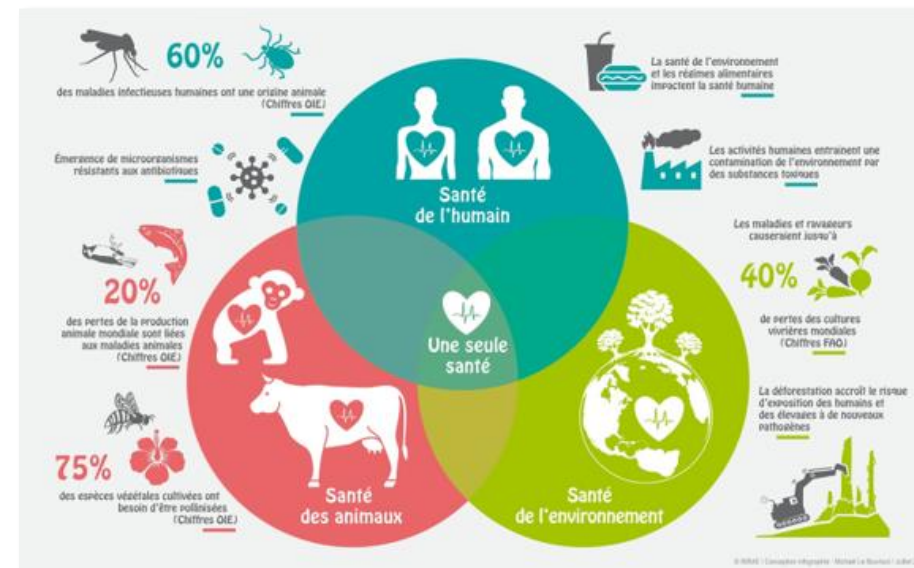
60%
des maladies infectieuses humaines ont une origine animale (Chiffres OIE)

Émergence de microorganismes résistants aux antibiotiques

20%
des pertes de la production animale mondiale sont liées aux maladies animales (Chiffres OIE)

75%
des espèces végétales cultivées ont besoin d'être pollinisées (Chiffres OIE)

La santé de l'environnement et les régimes alimentaires impactent la santé humaine

Les activités humaines entraînent une contamination de l'environnement par des substances toxiques

Les maladies et ravageurs causeraient jusqu'à

40%
de pertes des cultures vivrières mondiales (Chiffres FAO)

La déforestation accroît le risque d'exposition des humains et des élevages à de nouveaux pathogènes

Santé de l'humain

Une seule santé

Santé des animaux

Santé de l'environnement

© INRAE | Conception infographie : Michel Le Bourlout | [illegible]